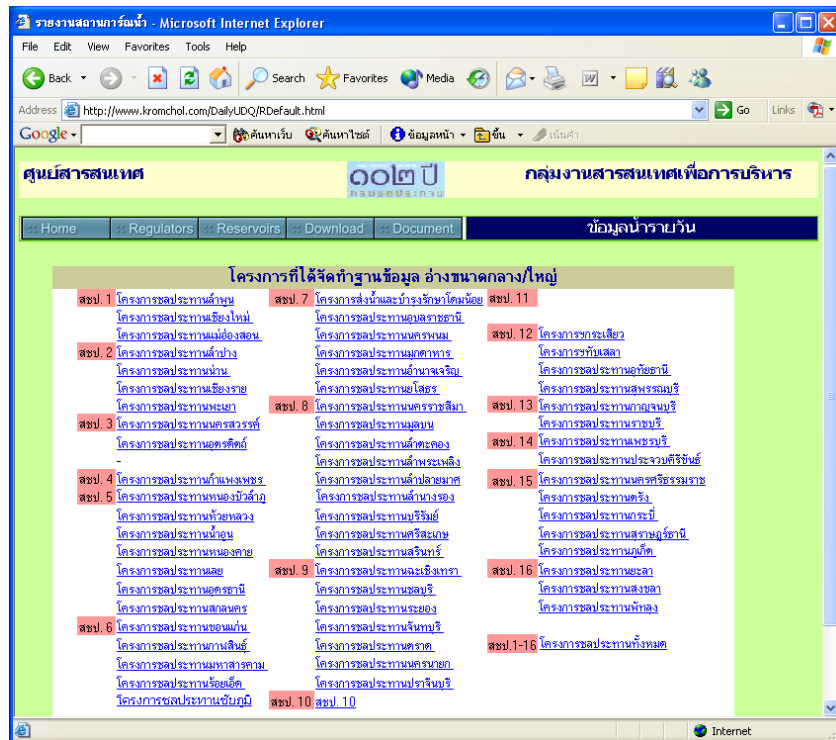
รายงานสถานการณ์น้ำ - Microsoft Internet Explorer

File Edit View Favorites Tools Help

Back Search Favorites Media

Address http://www.kromchol.com/DailyUDQ/RDefault.html Go Links

Google ค้นหาเว็บ ค้นหาไซต์ ข้อมูลหน้า ขึ้น เน้นคำ

ศูนย์สารสนเทศ ๑๑๒ ปี กรมชลประทาน กลุ่มงานสารสนเทศเพื่อการบริหาร

Home Regulators Reservoirs Download Document ข้อมูลน้ำรายวัน

โครงการที่ได้จัดทำฐานข้อมูล อ่างขนาดกลาง/ใหญ่

สชป. 1 โครงการชลประทานลำพูน
โครงการชลประทานเชียงใหม่
โครงการชลประทานแม่ฮ่องสอน
สชป. 2 โครงการชลประทานลำปาง
โครงการชลประทานน่าน
โครงการชลประทานเชียงราย
โครงการชลประทานพะเยา
สชป. 3 โครงการชลประทานนครสวรรค์
โครงการชลประทานอุตรดิตถ์
-
สชป. 4 โครงการชลประทานกำแพงเพชร
สชป. 5 โครงการชลประทานหนองบัวลำภู
โครงการชลประทานห้วยหลวง
โครงการชลประทานน้ำอูน
โครงการชลประทานหนองคาย
โครงการชลประทานเลย
โครงการชลประทานอุดรธานี
โครงการชลประทานสกลนคร
สชป. 6 โครงการชลประทานขอนแก่น
โครงการชลประทานกาฬสินธุ์
โครงการชลประทานมหาสารคาม
โครงการชลประทานร้อยเอ็ด
โครงการชลประทานชัยภูมิ

สชป. 7 โครงการส่งน้ำและบำรุงรักษาโดมน้อย
โครงการชลประทานอุบลราชธานี
โครงการชลประทานนครพนม
โครงการชลประทานมุกดาหาร
โครงการชลประทานอำนาจเจริญ
โครงการชลประทานยโสธร
สชป. 8 โครงการชลประทานนครราชสีมา
โครงการชลประทานมูลบน
โครงการชลประทานลำตะคอง
โครงการชลประทานลำพระเพลิง
โครงการชลประทานลำปลายมาศ
โครงการชลประทานลำนางรอง
โครงการชลประทานบุรีรัมย์
โครงการชลประทานศรีสะเกษ
โครงการชลประทานสุรินทร์
สชป. 9 โครงการชลประทานฉะเชิงเทรา
โครงการชลประทานชลบุรี
โครงการชลประทานระยอง
โครงการชลประทานจันทบุรี
โครงการชลประทานตราด
โครงการชลประทานนครนายก
โครงการชลประทานปราจีนบุรี
สชป. 10 สชป. 10

สชป. 11
สชป. 12 โครงการกระเสียว
โครงการทับเสลา
โครงการชลประทานอุทัยธานี
โครงการชลประทานสุพรรณบุรี
สชป. 13 โครงการชลประทานกาญจนบุรี
โครงการชลประทานราชบุรี
สชป. 14 โครงการชลประทานเพชรบุรี
โครงการชลประทานประจวบคีรีขันธ์
สชป. 15 โครงการชลประทานนครศรีธรรมราช
โครงการชลประทานตรัง
โครงการชลประทานกระบี่
โครงการชลประทานสุราษฎร์ธานี
โครงการชลประทานภูเก็ต
สชป. 16 โครงการชลประทานยะลา
โครงการชลประทานสงขลา
โครงการชลประทานพัทลุง
สชป.1-16 โครงการชลประทานทั้งหมด

Internet